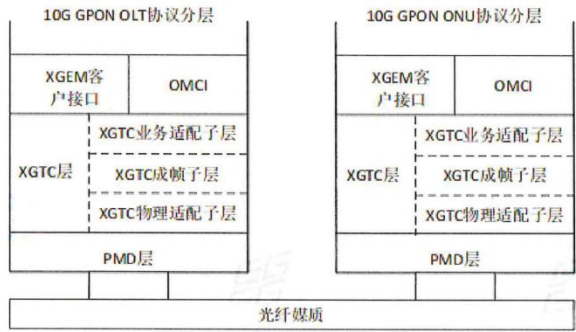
10G GPON OLT协议分层

XGEM客户接口

OMCI

XGTC层

XGTC业务适配子层

XGTC成帧子层

XGTC物理适配子层

PMD层

10G GPON ONU协议分层

XGEM客户接口

OMCI

XGTC层

XGTC业务适配子层

XGTC成帧子层

XGTC物理适配子层

PMD层

光纤媒质